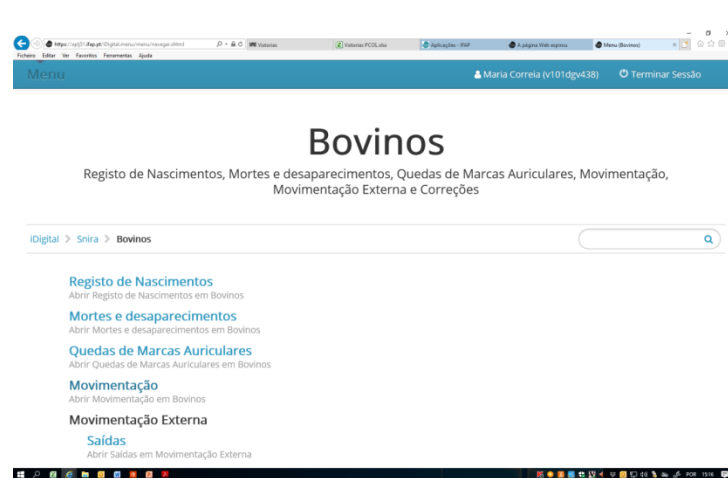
https://sa/j01.ifap.pt/iDigital/menu/menu/navegar.xhtml
Vistorias
Vistorias PCOL.xlsx
Aplicações - IFAP
A página Web expirou
Menu (Bovinos)
Ficheiro Editar Ver Favoritos Ferramentas Ajuda

Menu
Maria Correia (v101dgv438)
Terminar Sessão

Bovinos

Registo de Nascimentos, Mortes e desaparecimentos, Quedas de Marcas Auriculares, Movimentação, Movimentação Externa e Correções

iDigital > Snira > Bovinos

Registo de Nascimentos
Abrir Registo de Nascimentos em Bovinos

Mortes e desaparecimentos
Abrir Mortes e desaparecimentos em Bovinos

Quedas de Marcas Auriculares
Abrir Quedas de Marcas Auriculares em Bovinos

Movimentação
Abrir Movimentação em Bovinos

Movimentação Externa

Saídas
Abrir Saídas em Movimentação Externa

POR 15:16